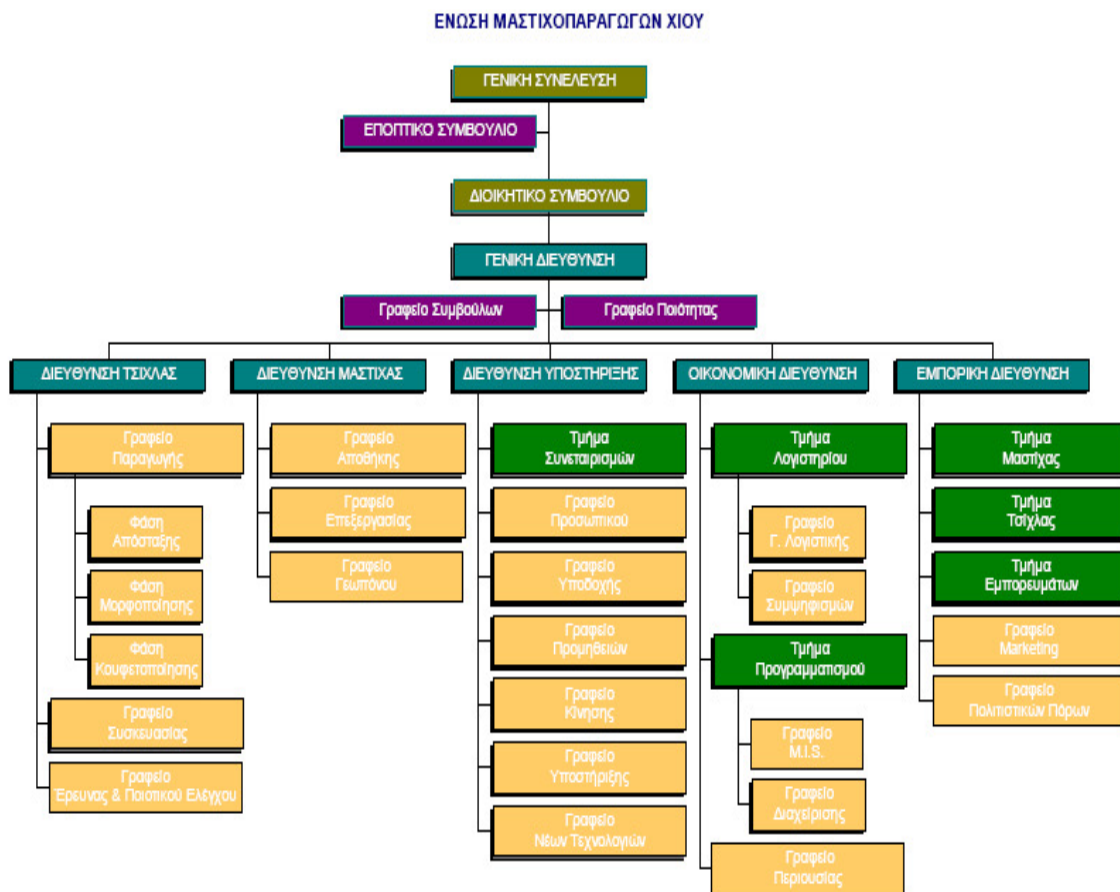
ΕΝΩΣΗ ΜΑΣΤΙΧΟΠΑΡΑΓΩΓΩΝ ΧΙΟΥ

ΓΕΝΙΚΗ ΣΥΝΕΛΕΥΣΗ

ΕΠΟΠΤΙΚΟ ΣΥΜΒΟΥΛΙΟ

ΔΙΟΙΚΗΤΙΚΟ ΣΥΜΒΟΥΛΙΟ

ΓΕΝΙΚΗ ΔΙΕΥΘΥΝΣΗ

Γραφείο Συμβούλων

Γραφείο Ποιότητας

ΔΙΕΥΘΥΝΣΗ ΤΣΙΧΛΑΣ

Γραφείο Παραγωγής

Φάση Απόσταξης

Φάση Μορφοποίησης

Φάση Κουφετοποίησης

Γραφείο Συσκευασίας

Γραφείο Έρευνας & Ποιοτικού Ελέγχου

ΔΙΕΥΘΥΝΣΗ ΜΑΣΤΙΧΑΣ

Γραφείο Αποθήκης

Γραφείο Επεξεργασίας

Γραφείο Γεωπόνου

ΔΙΕΥΘΥΝΣΗ ΥΠΟΣΤΗΡΙΞΗΣ

Τμήμα Συνεταιρισμών

Γραφείο Προσωπικού

Γραφείο Υποδοχής

Γραφείο Προμηθειών

Γραφείο Κίνησης

Γραφείο Υποστήριξης

Γραφείο Νέων Τεχνολογιών

ΟΙΚΟΝΟΜΙΚΗ ΔΙΕΥΘΥΝΣΗ

Τμήμα Λογιστηρίου

Γραφείο Γ. Λογιστικής

Γραφείο Συμψηφισμών

Τμήμα Προγραμματισμού

Γραφείο M.I.S.

Γραφείο Διαχείρισης

Γραφείο Περιουσίας

ΕΜΠΟΡΙΚΗ ΔΙΕΥΘΥΝΣΗ

Τμήμα Μαστίχας

Τμήμα Τσίχλας

Τμήμα Εμπορευμάτων

Γραφείο Marketing

Γραφείο Πολιτιστικών Πόρων